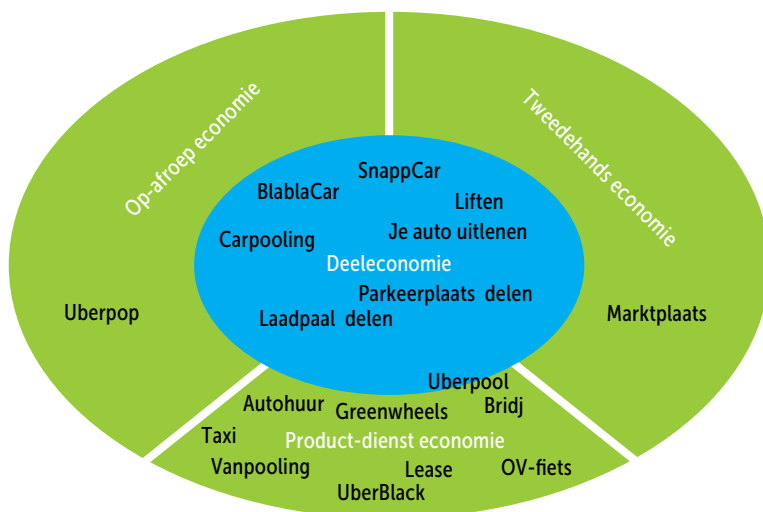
Op-afroep economie

Uberpop

Tweedehands economie

Marktplaats

SnappCar
BlablaCar
Liften
Carpooling
Je auto uitlenen
Deeleconomie
Parkeerplaats delen
Laadpaal delen

Uberpool
Autohuur
Greenwheels
Bridj
Taxi
Product-dienst economie
Vanpooling
Lease
OV-fiets
UberBlack